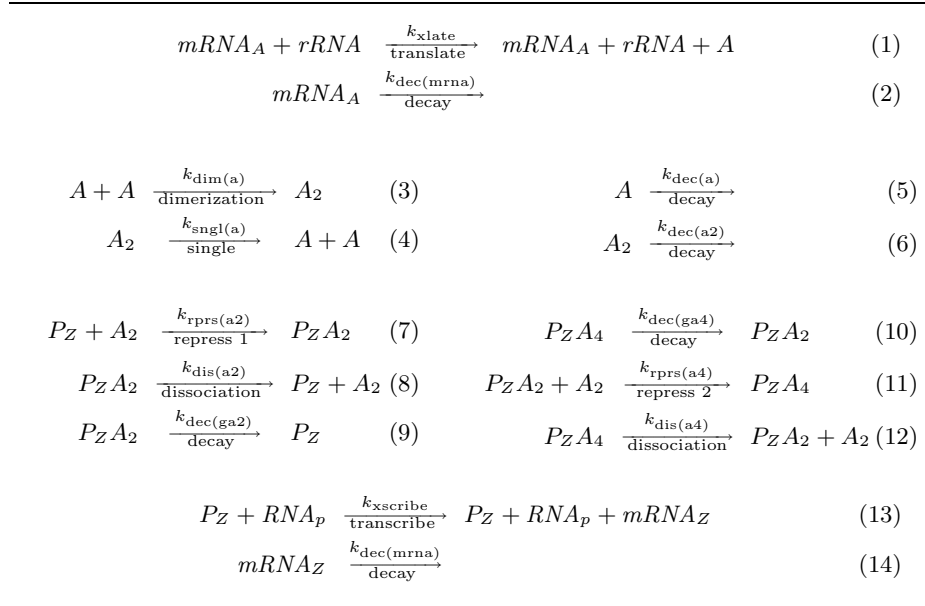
$mRNA_A + rRNA \xrightarrow[\text{translate}]{k_{\text{xlate}}} mRNA_A + rRNA + A$ (1)

$mRNA_A \xrightarrow[\text{decay}]{k_{\text{dec(mrna)}}}$ (2)

$A + A \xrightarrow[\text{dimerization}]{k_{\text{dim(a)}}} A_2$ (3)

$A_2 \xrightarrow[\text{single}]{k_{\text{sngl(a)}}} A + A$ (4)

$A \xrightarrow[\text{decay}]{k_{\text{dec(a)}}}$ (5)

$A_2 \xrightarrow[\text{decay}]{k_{\text{dec(a2)}}}$ (6)

$P_Z + A_2 \xrightarrow[\text{repress 1}]{k_{\text{rprs(a2)}}} P_Z A_2$ (7)

$P_Z A_2 \xrightarrow[\text{dissociation}]{k_{\text{dis(a2)}}} P_Z + A_2$ (8)

$P_Z A_2 \xrightarrow[\text{decay}]{k_{\text{dec(ga2)}}} P_Z$ (9)

$P_Z A_4 \xrightarrow[\text{decay}]{k_{\text{dec(ga4)}}} P_Z A_2$ (10)

$P_Z A_2 + A_2 \xrightarrow[\text{repress 2}]{k_{\text{rprs(a4)}}} P_Z A_4$ (11)

$P_Z A_4 \xrightarrow[\text{dissociation}]{k_{\text{dis(a4)}}} P_Z A_2 + A_2$ (12)

$P_Z + RNA_p \xrightarrow[\text{transcribe}]{k_{\text{xscribe}}} P_Z + RNA_p + mRNA_Z$ (13)

$mRNA_Z \xrightarrow[\text{decay}]{k_{\text{dec(mrna)}}}$ (14)